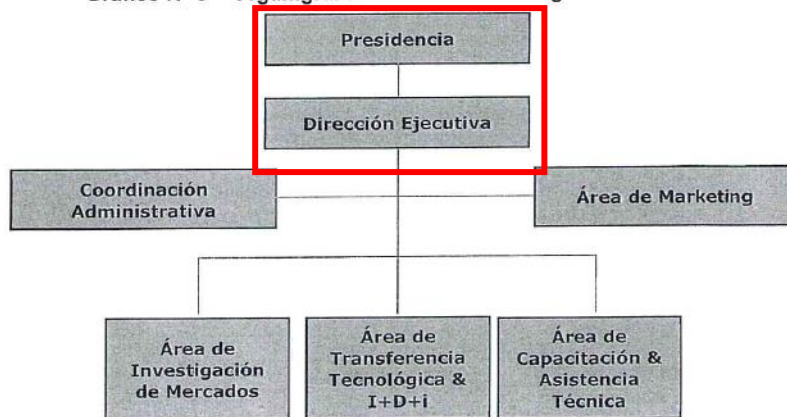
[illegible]

Presidencia

Dirección Ejecutiva

Coordinación Administrativa

Área de Marketing

Área de Investigación de Mercados

Área de Transferencia Tecnológica & I+D+i

Área de Capacitación & Asistencia Técnica